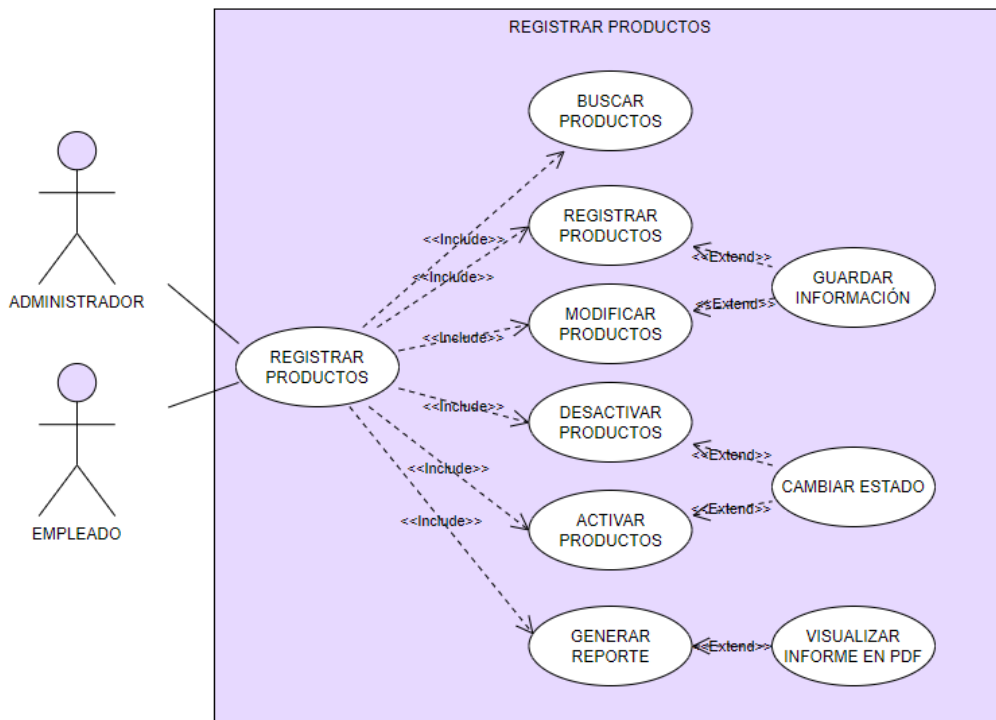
REGISTRAR PRODUCTOS

ADMINISTRADOR

EMPLEADO

REGISTRAR PRODUCTOS

BUSCAR PRODUCTOS

REGISTRAR PRODUCTOS

MODIFICAR PRODUCTOS

DESACTIVAR PRODUCTOS

ACTIVAR PRODUCTOS

GENERAR REPORTE

GUARDAR INFORMACIÓN

CAMBIAR ESTADO

VISUALIZAR INFORME EN PDF

<<Include>>
<<Include>>
<<Include>>
<<Include>>
<<Include>>
<<Include>>

<<Extend>>
<<Extend>>
<<Extend>>
<<Extend>>
<<Extend>>